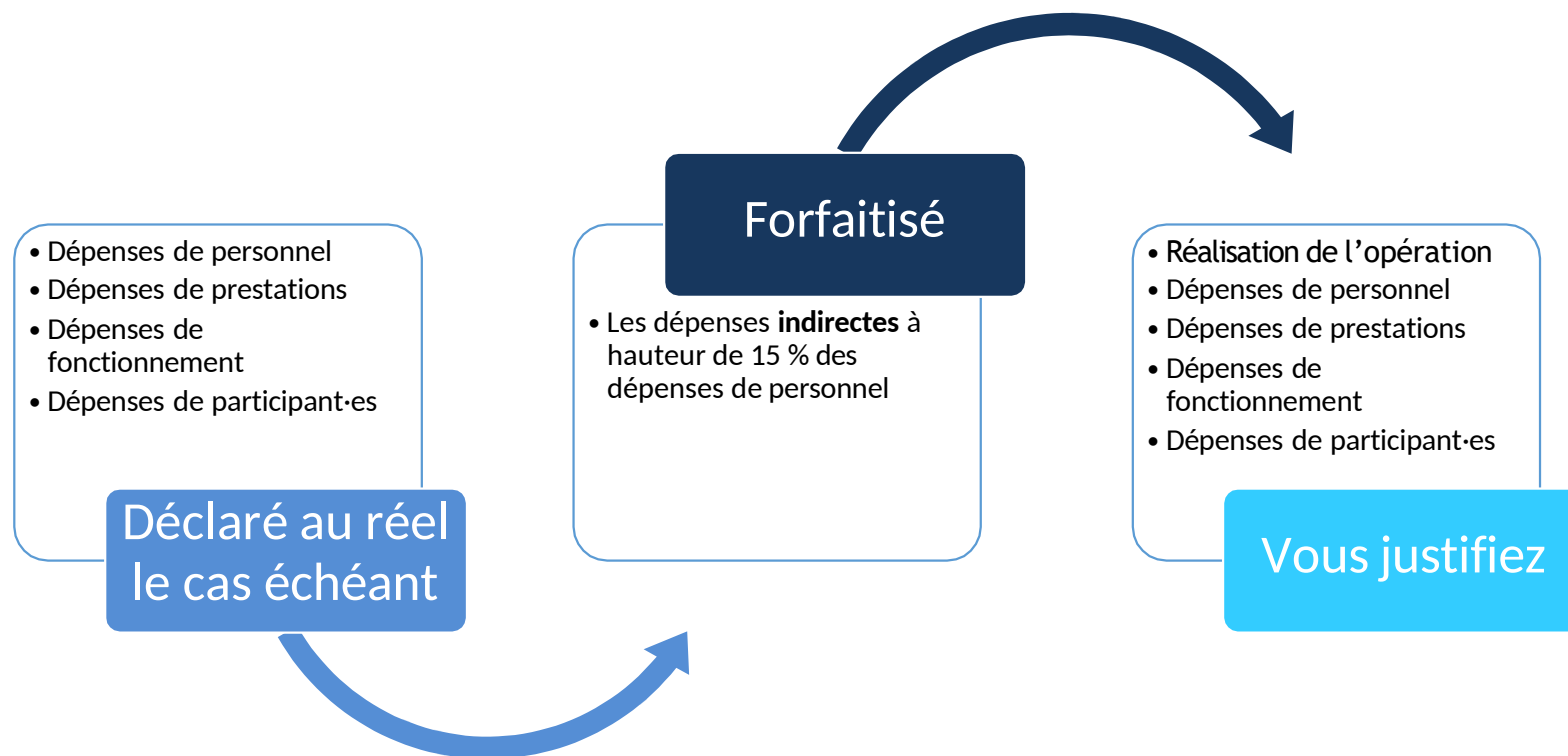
• Dépenses de personnel
• Dépenses de prestations
• Dépenses de fonctionnement
• Dépenses de participant·es

Déclaré au réel le cas échéant

Forfaitisé

• Les dépenses **indirectes** à hauteur de 15 % des dépenses de personnel

• Réalisation de l'opération
• Dépenses de personnel
• Dépenses de prestations
• Dépenses de fonctionnement
• Dépenses de participant·es

Vous justifiez